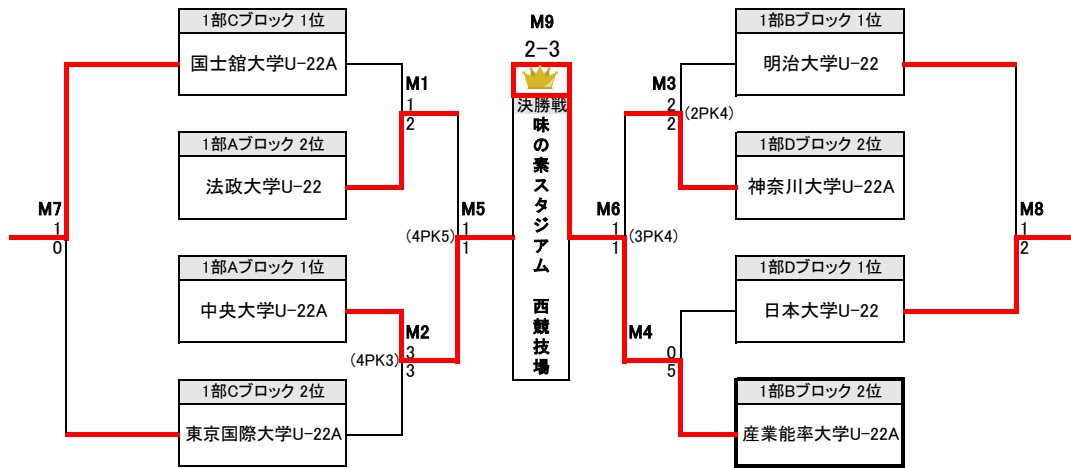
1部Cブロック 1位
国士舘大学U-22A

M1
1
2

1部Aブロック 2位
法政大学U-22

M7
1
0

M5
(4PK5) 1
1

1部Aブロック 1位
中央大学U-22A

M2
(4PK3) 3
3

1部Cブロック 2位
東京国際大学U-22A

M9
2-3
決勝戦
味の素スタジアム 西競技場

M3
2 (2PK4)
2

1部Bブロック 1位
明治大学U-22

1部Dブロック 2位
神奈川大学U-22A

M6
1 (3PK4)
1

M8
1
2

1部Dブロック 1位
日本大学U-22

M4
0
5

1部Bブロック 2位
産業能率大学U-22A